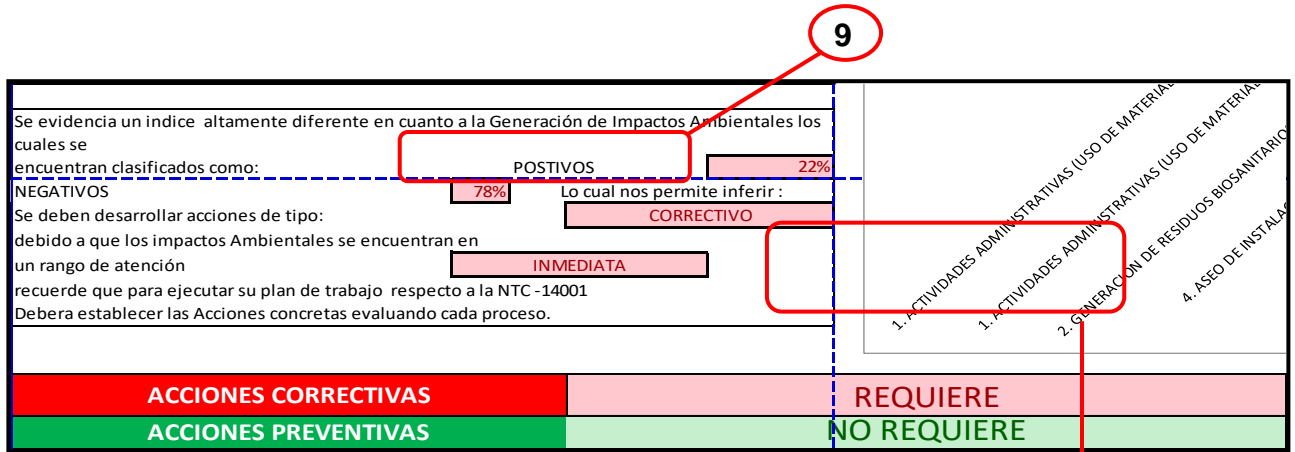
9

Se evidencia un indice altamente diferente en cuanto a la Generación de Impactos Ambientales los cuales se encuentran clasificados como: POSTIVOS 22%

NEGATIVOS 78% Lo cual nos permite inferir :

Se deben desarrollar acciones de tipo: CORRECTIVO

debido a que los impactos Ambientales se encuentran en un rango de atención INMEDIATA

recuerde que para ejecutar su plan de trabajo respecto a la NTC -14001

Debera establecer las Acciones concretas evaluando cada proceso.

1. ACTIVIDADES ADMINISTRATIVAS (USO DE MATERIA

1. ACTIVIDADES ADMINISTRATIVAS (USO DE MATERIA

2. GENERACION DE RESIDUOS BIOSANITARIO

4. ASEO DE INSTALA

| ACCIONES CORRECTIVAS | REQUIERE |
|---|---|
| ACCIONES PREVENTIVAS | NO REQUIERE |